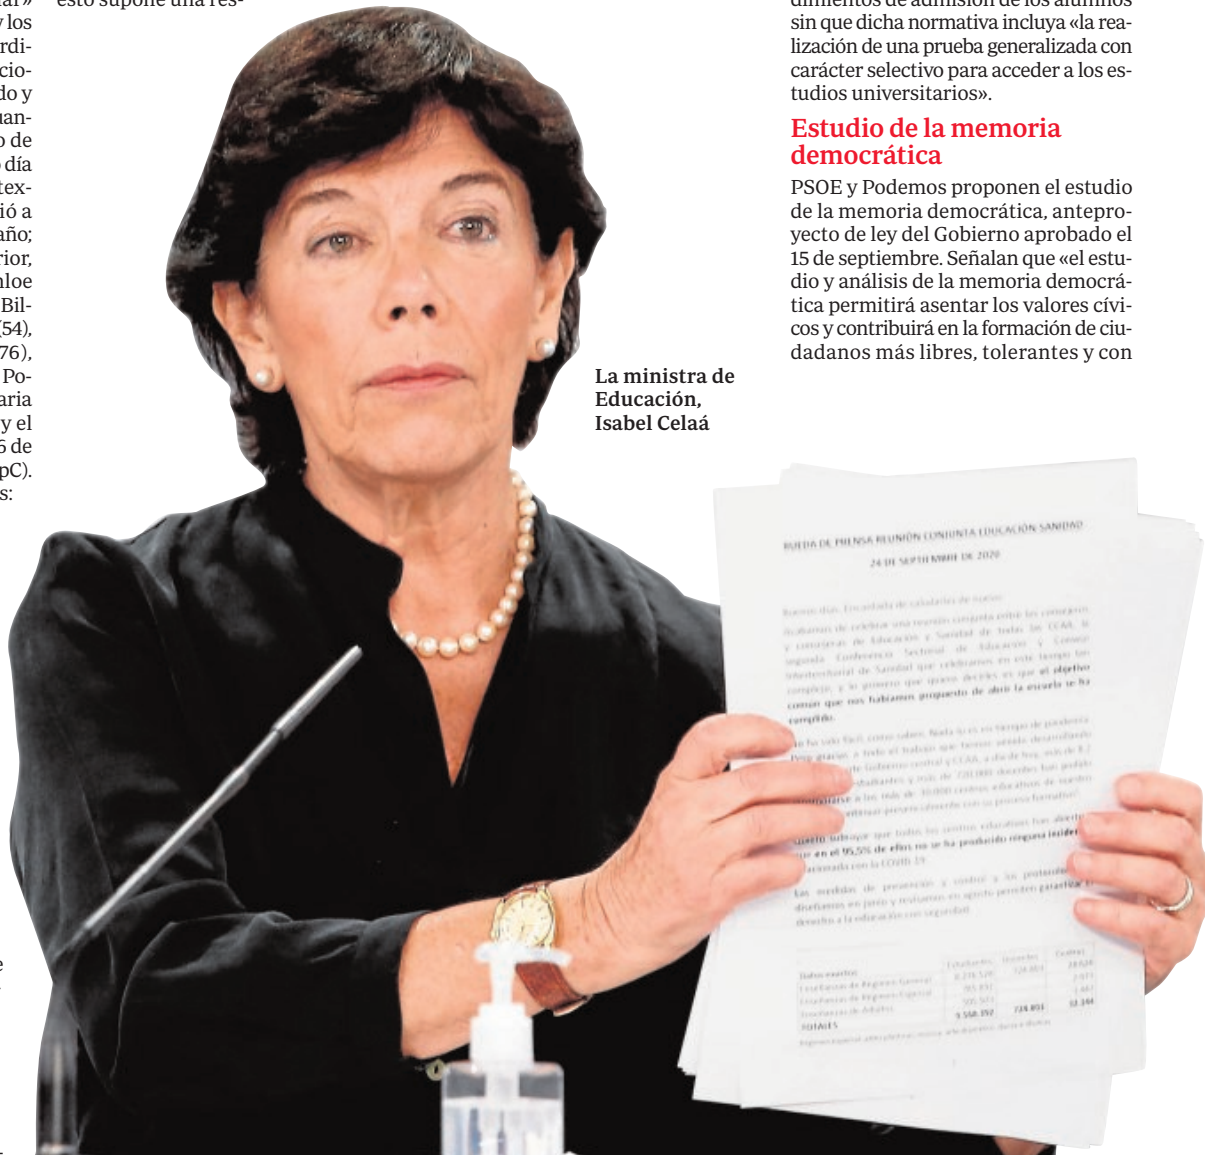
tal»
y los
rdi-
cio-
do y
uan-
o de
día
tex-
ió a
año;
rior,
nloe
Bil-
(54),
76),
Po-
aria
y el
5 de
pC).
s:

esto supone una res-

dimientos de admisión de los alumnos sin que dicha normativa incluya «la realización de una prueba generalizada con carácter selectivo para acceder a los estudios universitarios».

Estudio de la memoria democrática

PSOE y Podemos proponen el estudio de la memoria democrática, anteproyecto de ley del Gobierno aprobado el 15 de septiembre. Señalan que «el estudio y análisis de la memoria democrática permitirá asentar los valores cívicos y contribuirá en la formación de ciudadanos más libres, tolerantes y con

La ministra de Educación, Isabel Celaá

RUEDA DE PRENSA REUNIÓN CONJUNTA EDUCACIÓN SANIDAD

24 DE SEPTIEMBRE DE 2020

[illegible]